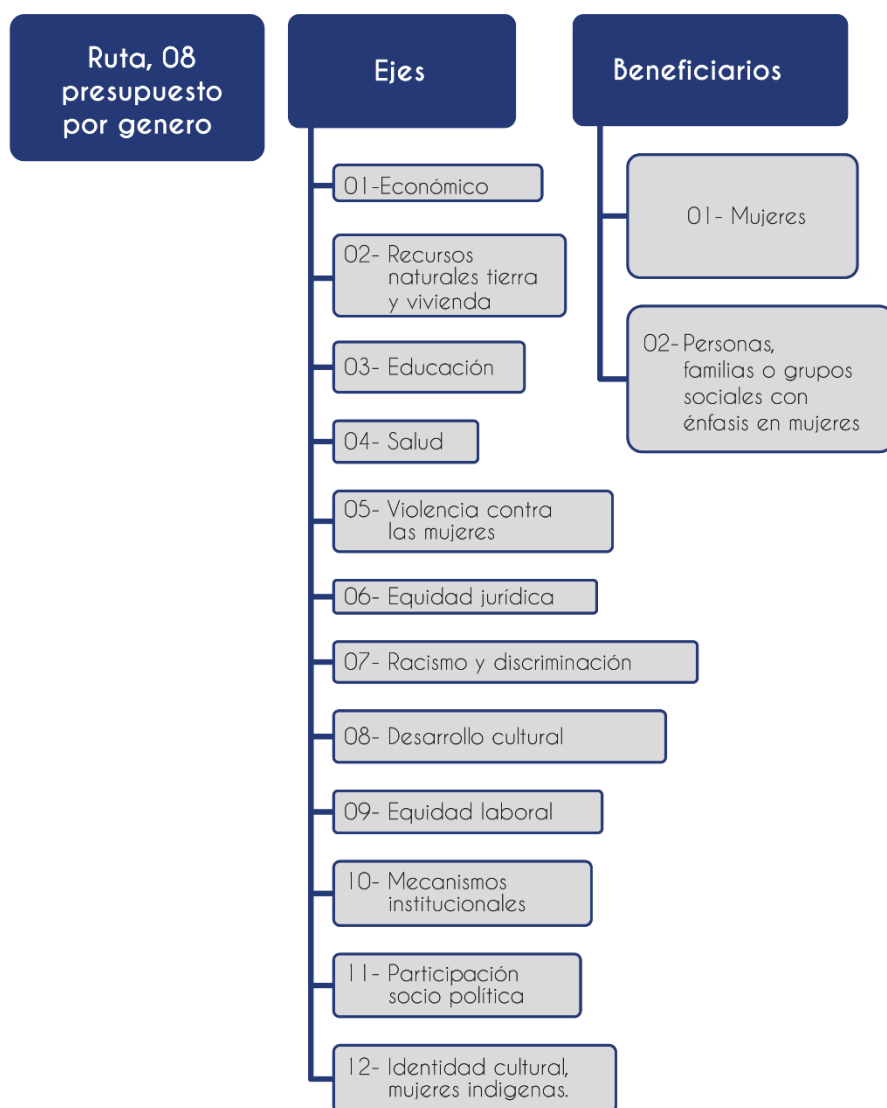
Ruta, 08 presupuesto por genero

Ejes

01-Económico

02- Recursos naturales tierra y vivienda

03- Educación

04- Salud

05- Violencia contra las mujeres

06- Equidad jurídica

07- Racismo y discriminación

08- Desarrollo cultural

09- Equidad laboral

10- Mecanismos institucionales

11- Participación socio política

12- Identidad cultural, mujeres indigenas.

Beneficiarios

01- Mujeres

02- Personas, familias o grupos sociales con énfasis en mujeres